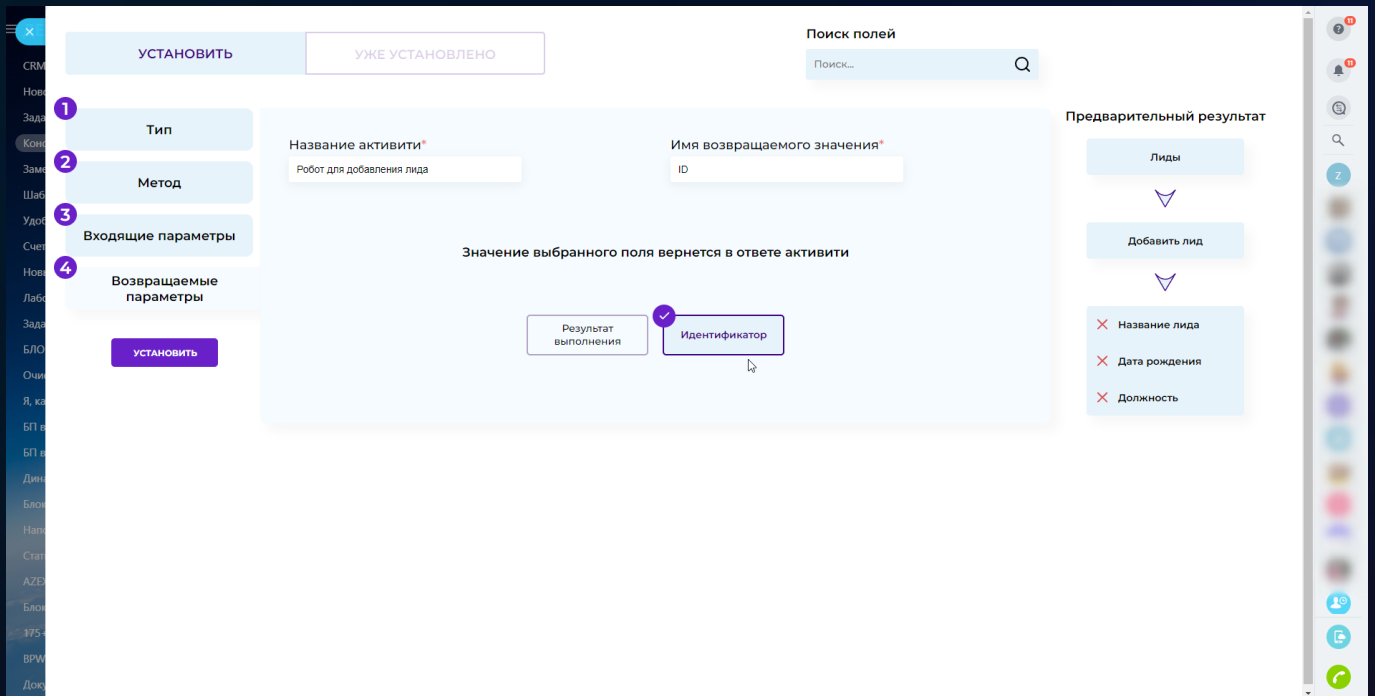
УСТАНОВИТЬ
УЖЕ УСТАНОВЛЕНО

Поиск полей
Поиск...

1 Тип
2 Метод
3 Входящие параметры
4 Возвращаемые параметры

УСТАНОВИТЬ

Название активити*
Робот для добавления лида

Имя возвращаемого значения*
ID

Значение выбранного поля вернется в ответе активити

Результат выполнения
Идентификатор

Предварительный результат
Лиды
Добавить лид
Название лида
Дата рождения
Должность

CRM
Ново
Зада
Конс
Заме
Шаб
Удоб
Счет
Нов
Лабо
Зада
БЛО
Очи
Я, ка
БП в
БП в
Дина
Блок
Напо
Стат
AZEX
Блок
175 
BPW
Доку

11
11
Z